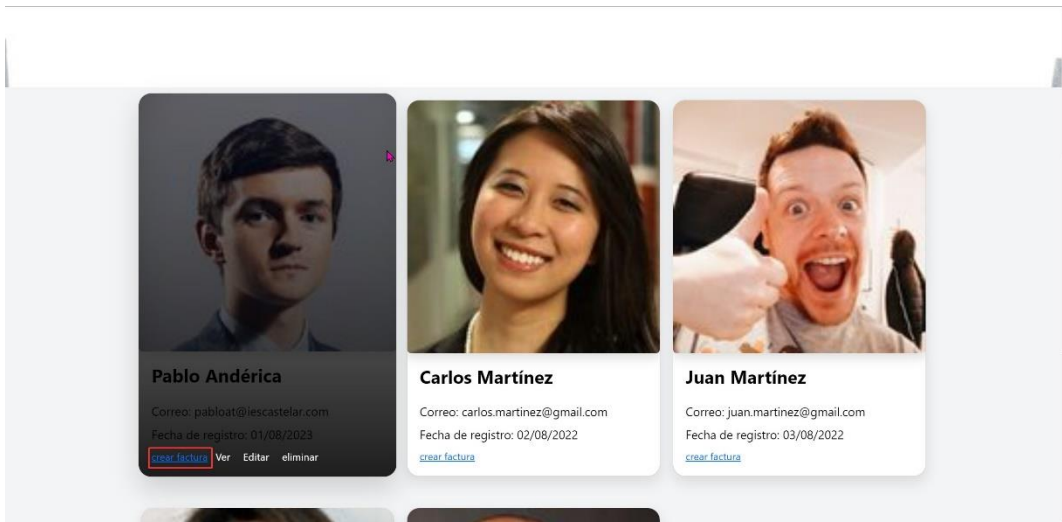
Pablo Andérica

Correo: pabloat@iescastelar.com

Fecha de registro: 01/08/2023

crear factura Ver Editar eliminar

Carlos Martínez

Correo: carlos.martinez@gmail.com

Fecha de registro: 02/08/2022

crear factura

Juan Martínez

Correo: juan.martinez@gmail.com

Fecha de registro: 03/08/2022

crear factura